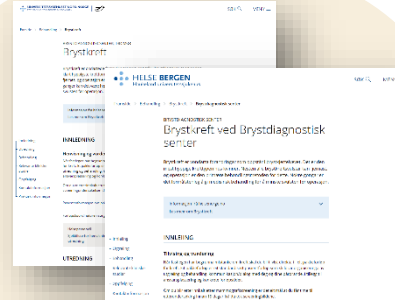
HELSE BERGEN
Haukeland universitetssjukehus

Søk
Meny

Brystkreft

INNLEDNING

UTREDNING

BRYSTDIAGNOSTISK SENTER

Brystkreft ved Brystdiagnostisk senter

Innledning
Utredning

INNLEDNING

Tilvising og ventetid